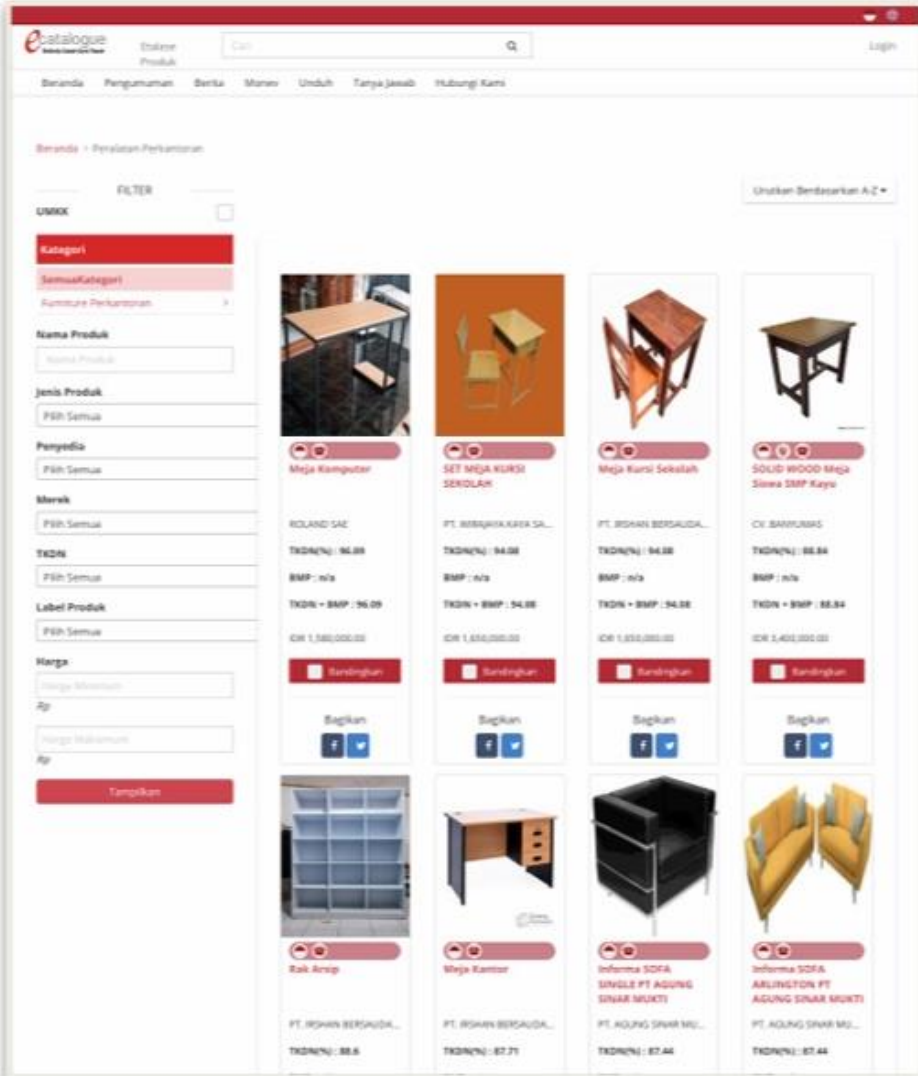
ecatalogue

Etalase Produk

Cari

Login

Beranda Pengumuman Berita Monev Unduh Tanya Jawab Hubungi Kami

Beranda › Peralatan Perkantoran

FILTER

UMKK

Kategori

SemuaKategori

Furniture Perkantoran

Nama Produk

Nama Produk

Jenis Produk

Pilih Semua

Penyedia

Pilih Semua

Merek

Pilih Semua

TKDN

Pilih Semua

Label Produk

Pilih Semua

Harga

Harga Minimum

Rp

Harga Maksimum

Rp

Tampilkan

Urutkan Berdasarkan A-Z

Meja Komputer

ROLAND SAE

TKDN(%) : 96.09

BMP : n/a

TKDN + BMP : 96.09

IDR 1,580,000.00

Bandingkan

Bagikan

SET MEJA KURSI SEKOLAH

PT. WIRAJAYA KAYA SA...

TKDN(%) : 94.08

BMP : n/a

TKDN + BMP : 94.08

IDR 1,650,000.00

Bandingkan

Bagikan

Meja Kursi Sekolah

PT. IRSHAN BERSAUDA...

TKDN(%) : 94.08

BMP : n/a

TKDN + BMP : 94.08

IDR 1,650,000.00

Bandingkan

Bagikan

SOLID WOOD Meja Siswa SMP Kayu

CV. BANYUMAS

TKDN(%) : 88.84

BMP : n/a

TKDN + BMP : 88.84

IDR 3,400,000.00

Bandingkan

Bagikan

Rak Arsip

PT. IRSHAN BERSAUDA...

TKDN(%) : 88.6

Meja Kantor

PT. IRSHAN BERSAUDA...

TKDN(%) : 87.71

Informa SOFA SINGLE PT AGUNG SINAR MUKTI

PT. AGUNG SINAR MU...

TKDN(%) : 87.44

Informa SOFA ARLINGTON PT AGUNG SINAR MUKTI

PT. AGUNG SINAR MU...

TKDN(%) : 87.44